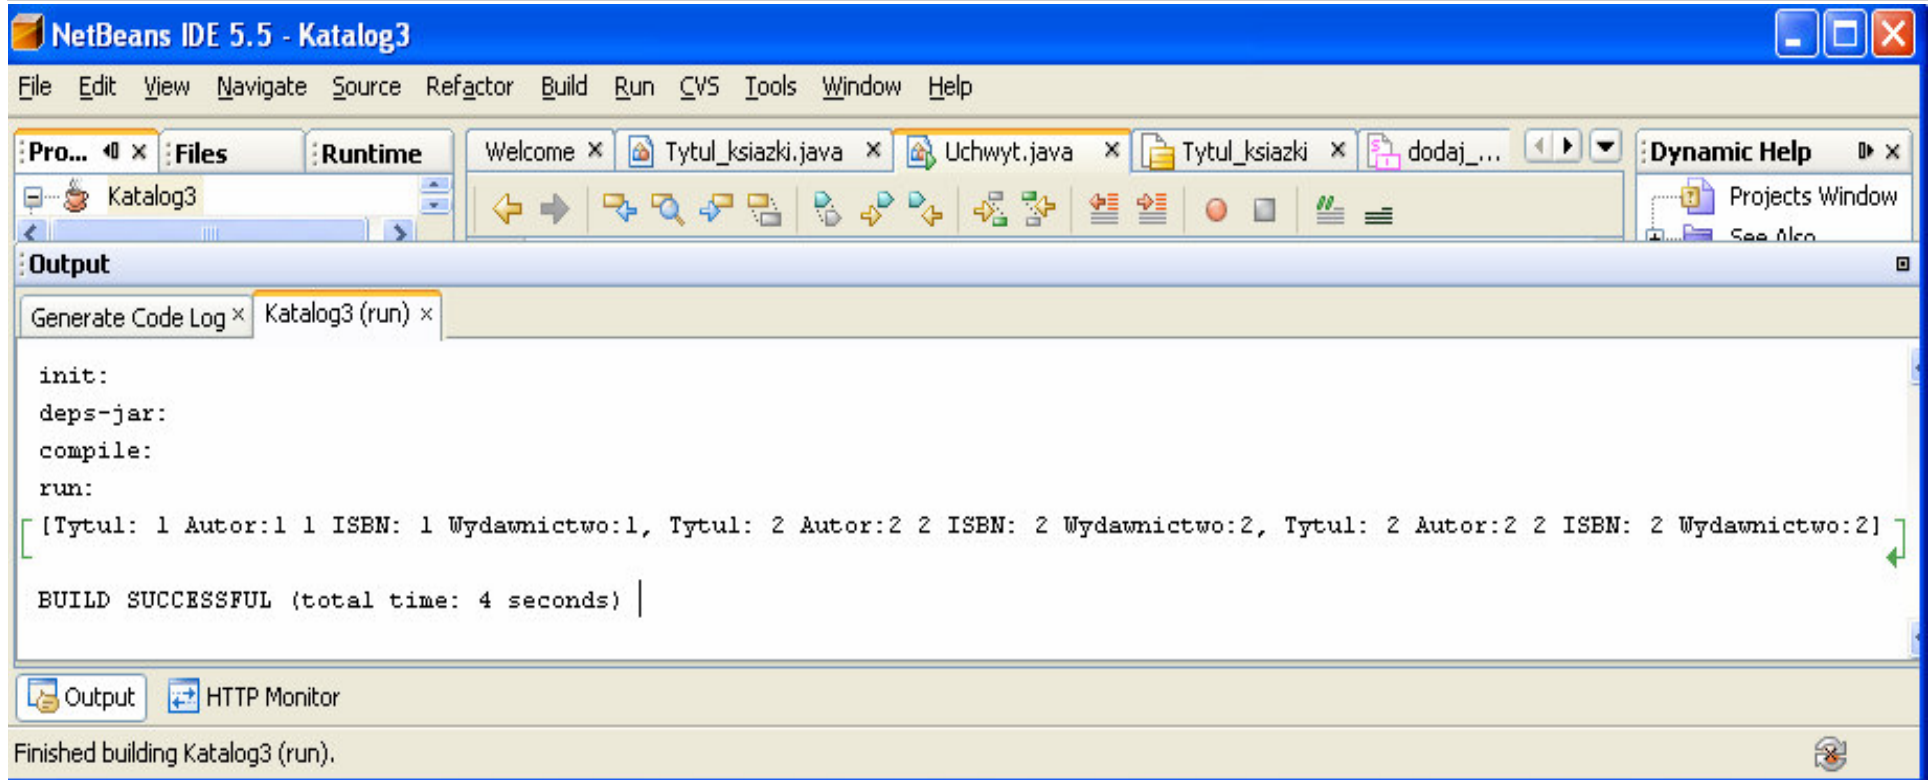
NetBeans IDE 5.5 - Katalog3

File Edit View Navigate Source Refactor Build Run CVS Tools Window Help

Pro... × Files Runtime

Katalog3

Welcome × Tytul_ksiazki.java × Uchwyt.java × Tytul_ksiazki × dodaj_...

Dynamic Help ×

Projects Window

See Also

Output

Generate Code Log × Katalog3 (run) ×

init:
deps-jar:
compile:
run:
[Tytul: 1 Autor:1 1 ISBN: 1 Wydawnictwo:1, Tytul: 2 Autor:2 2 ISBN: 2 Wydawnictwo:2, Tytul: 2 Autor:2 2 ISBN: 2 Wydawnictwo:2]

BUILD SUCCESSFUL (total time: 4 seconds)

Output HTTP Monitor

Finished building Katalog3 (run).